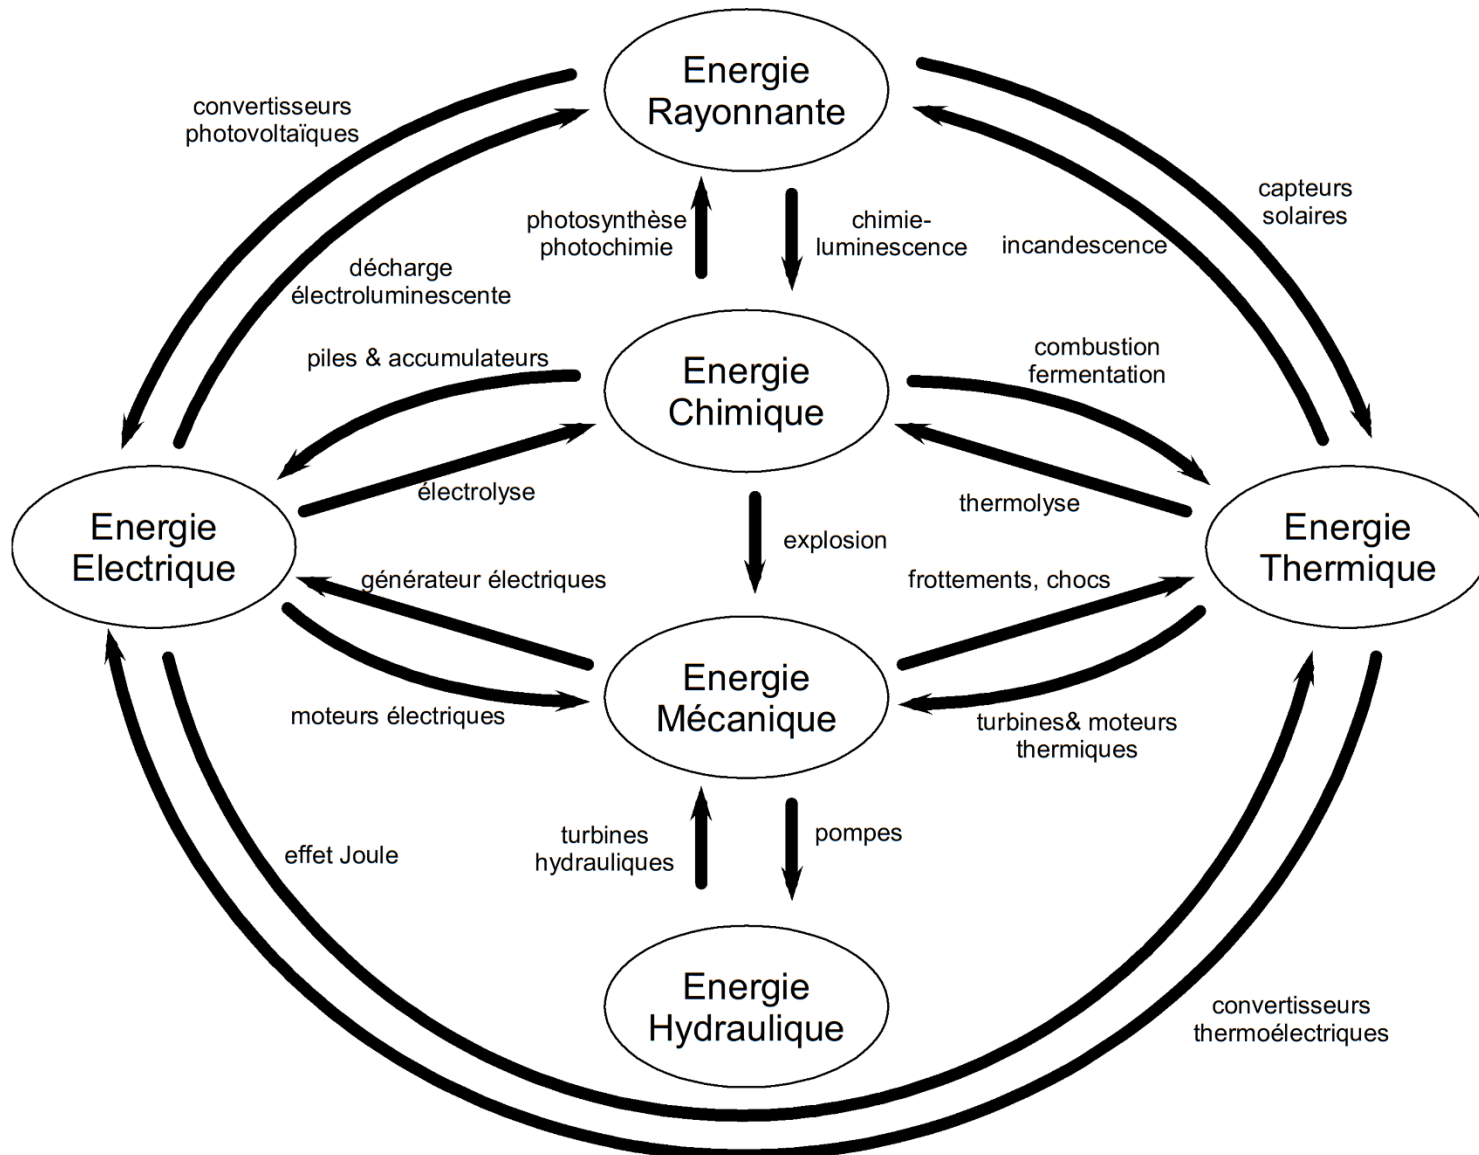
Energie Rayonnante

convertisseurs photovoltaïques

capteurs solaires

photosynthèse photochimie

chimie-luminescence

incandescence

décharge électroluminescente

piles & accumulateurs

Energie Chimique

combustion fermentation

électrolyse

thermolyse

Energie Electrique

explosion

Energie Thermique

générateur électriques

frottements, chocs

Energie Mécanique

moteurs électriques

turbines& moteurs thermiques

turbines hydrauliques

pompes

effet Joule

Energie Hydraulique

convertisseurs thermoélectriques